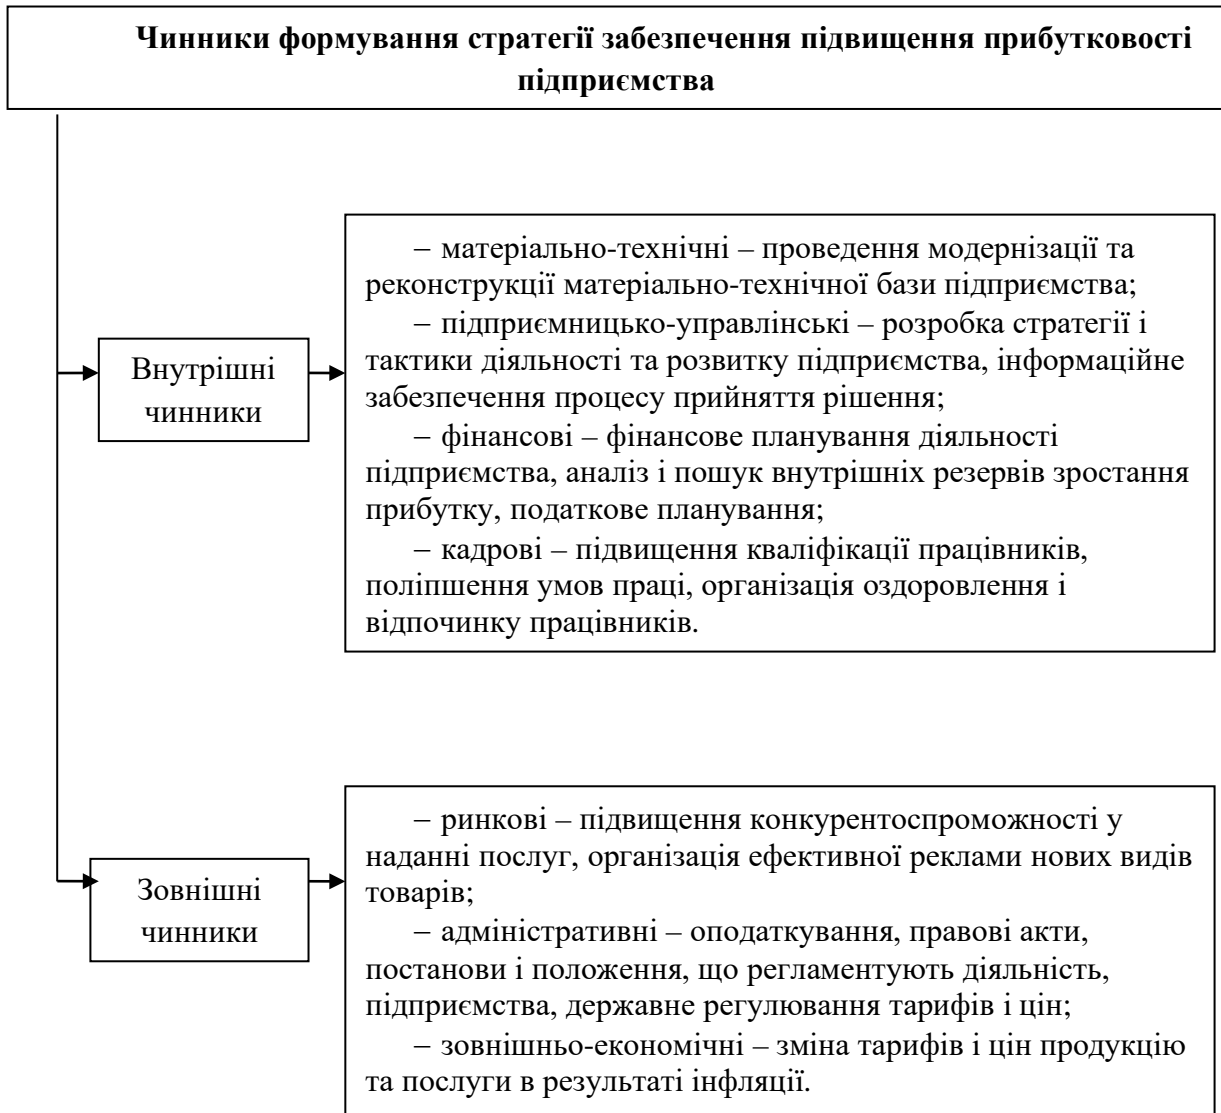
**Чинники формування стратегії забезпечення підвищення прибутковості підприємства**

Внутрішні чинники

– матеріально-технічні – проведення модернізації та реконструкції матеріально-технічної бази підприємства;
– підприємницько-управлінські – розробка стратегії і тактики діяльності та розвитку підприємства, інформаційне забезпечення процесу прийняття рішення;
– фінансові – фінансове планування діяльності підприємства, аналіз і пошук внутрішніх резервів зростання прибутку, податкове планування;
– кадрові – підвищення кваліфікації працівників, поліпшення умов праці, організація оздоровлення і відпочинку працівників.

Зовнішні чинники

– ринкові – підвищення конкурентоспроможності у наданні послуг, організація ефективної реклами нових видів товарів;
– адміністративні – оподаткування, правові акти, постанови і положення, що регламентують діяльність, підприємства, державне регулювання тарифів і цін;
– зовнішньо-економічні – зміна тарифів і цін продукцію та послуги в результаті інфляції.